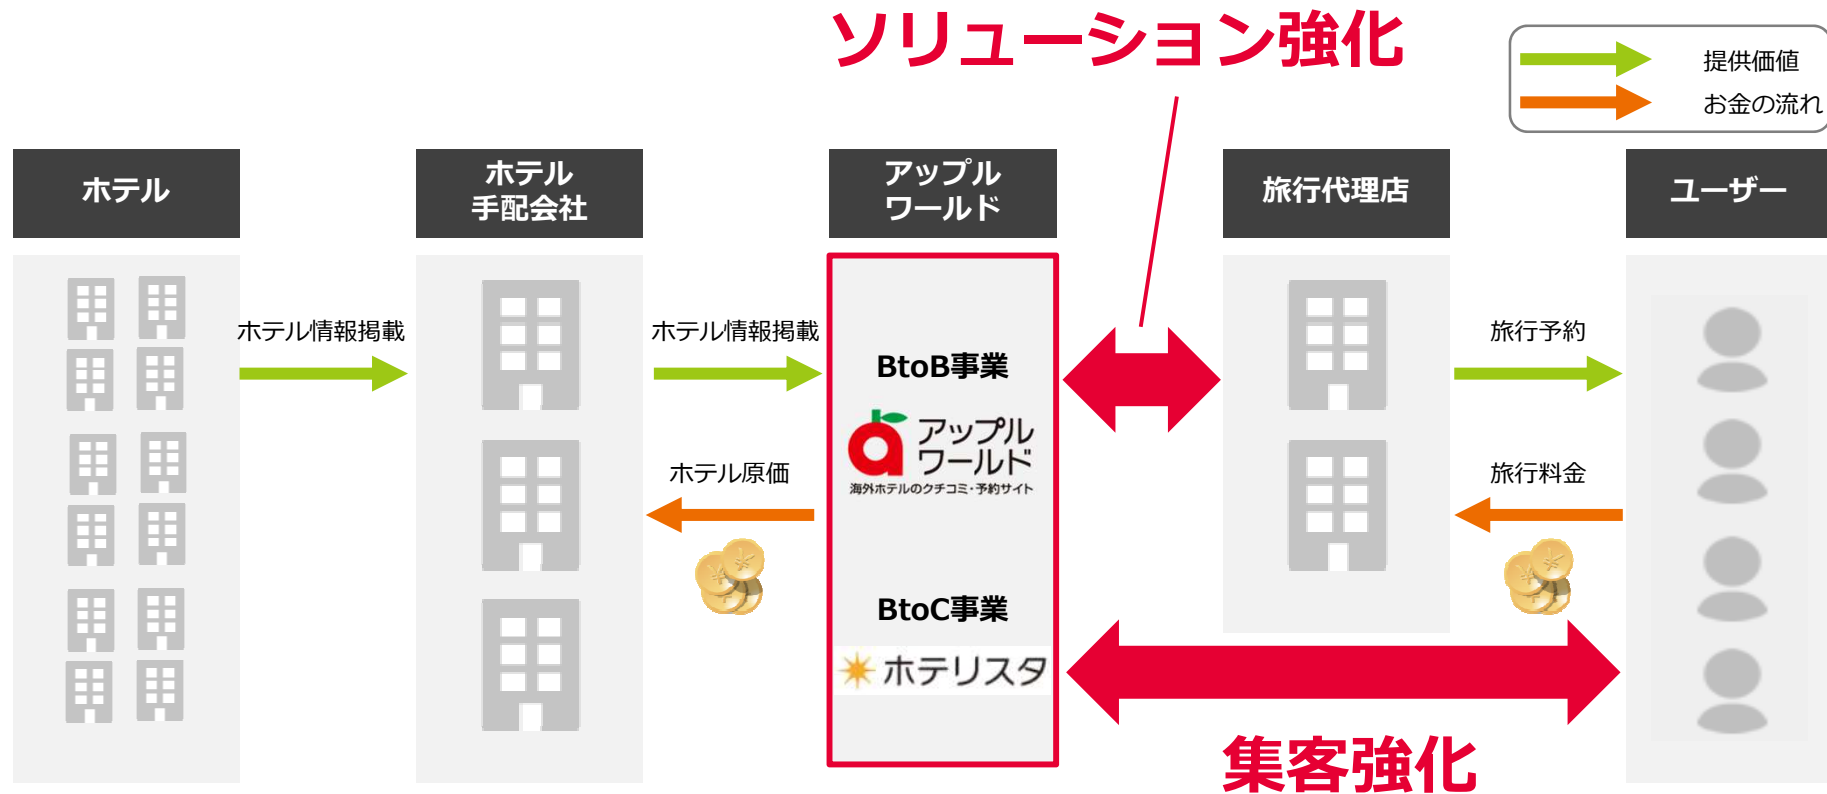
ソリューション強化

提供価値
お金の流れ

ホテル

ホテル
手配会社

アップル
ワールド

旅行代理店

ユーザー

ホテル情報掲載

ホテル情報掲載

ホテル原価

BtoB事業

アップル
ワールド
海外ホテルのクチコミ・予約サイト

BtoC事業

ホテリスタ

旅行予約

旅行料金

集客強化